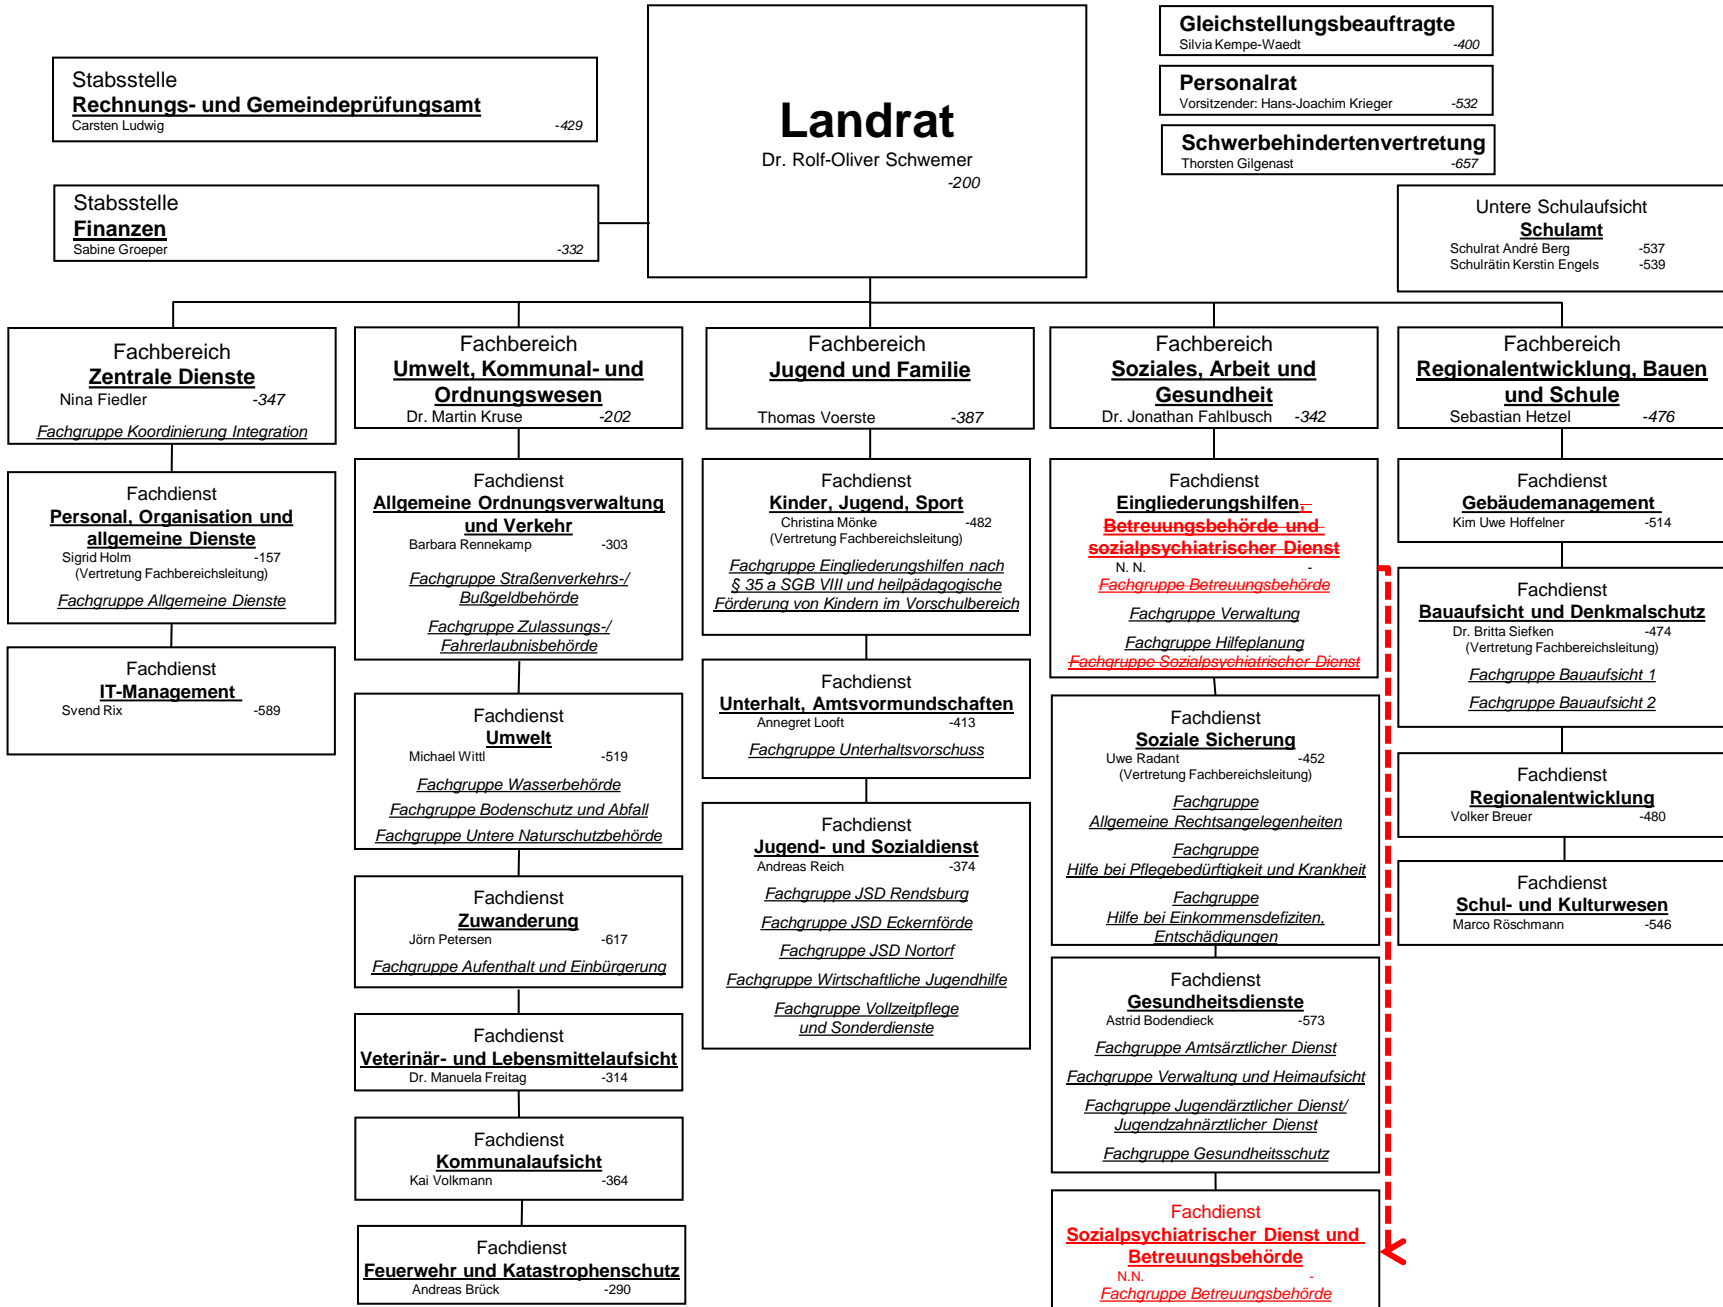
Stabsstelle
Rechnungs- und Gemeindeprüfungsamt
Carsten Ludwig -429

Stabsstelle
Finanzen
Sabine Groeper -332

Landrat
Dr. Rolf-Oliver Schwemer
-200

Gleichstellungsbeauftragte
Silvia Kempe-Waedt -400

Personalrat
Vorsitzender: Hans-Joachim Krieger -532

Schwerbehindertenvertretung
Thorsten Gilgenast -657

Untere Schulaufsicht
Schulamt
Schulrat André Berg -537
Schulrätin Kerstin Engels -539

Fachbereich
Zentrale Dienste
Nina Fiedler -347
Fachgruppe Koordinierung Integration

Fachdienst
Personal, Organisation und allgemeine Dienste
Sigrid Holm -157
(Vertretung Fachbereichsleitung)
Fachgruppe Allgemeine Dienste

Fachdienst
IT-Management
Svend Rix -589

Fachbereich
Umwelt, Kommunal- und Ordnungswesen
Dr. Martin Kruse -202

Fachdienst
Allgemeine Ordnungsverwaltung und Verkehr
Barbara Rennekamp -303
Fachgruppe Straßenverkehrs-/ Bußgeldbehörde
Fachgruppe Zulassungs-/ Fahrerlaubnisbehörde

Fachdienst
Umwelt
Michael Wittl -519
Fachgruppe Wasserbehörde
Fachgruppe Bodenschutz und Abfall
Fachgruppe Untere Naturschutzbehörde

Fachdienst
Zuwanderung
Jörn Petersen -617
Fachgruppe Aufenthalt und Einbürgerung

Fachdienst
Veterinär- und Lebensmittelaufsicht
Dr. Manuela Freitag -314

Fachdienst
Kommunalaufsicht
Kai Volkmann -364

Fachdienst
Feuerwehr und Katastrophenschutz
Andreas Brück -290

Fachbereich
Jugend und Familie
Thomas Voerste -387

Fachdienst
Kinder, Jugend, Sport
Christina Mönke -482
(Vertretung Fachbereichsleitung)
Fachgruppe Eingliederungshilfen nach § 35 a SGB VIII und heilpädagogische Förderung von Kindern im Vorschulbereich

Fachdienst
Unterhalt, Amtsvormundschaften
Annegret Looft -413
Fachgruppe Unterhaltsvorschuss

Fachdienst
Jugend- und Sozialdienst
Andreas Reich -374
Fachgruppe JSD Rendsburg
Fachgruppe JSD Eckernförde
Fachgruppe JSD Nortorf
Fachgruppe Wirtschaftliche Jugendhilfe
Fachgruppe Vollzeitpflege und Sonderdienste

Fachbereich
Soziales, Arbeit und Gesundheit
Dr. Jonathan Fahlbusch -342

Fachdienst
Eingliederungshilfen, Betreuungsbehörde und sozialpsychiatrischer Dienst
N. N.
Fachgruppe Betreuungsbehörde
Fachgruppe Verwaltung
Fachgruppe Hilfeplanung
Fachgruppe Sozialpsychiatrischer Dienst

Fachdienst
Soziale Sicherung
Uwe Radant -452
(Vertretung Fachbereichsleitung)
Fachgruppe Allgemeine Rechtsangelegenheiten
Fachgruppe Hilfe bei Pflegebedürftigkeit und Krankheit
Fachgruppe Hilfe bei Einkommensdefiziten, Entschädigungen

Fachdienst
Gesundheitsdienste
Astrid Bodendieck -573
Fachgruppe Amtsärztlicher Dienst
Fachgruppe Verwaltung und Heimaufsicht
Fachgruppe Jugendärztlicher Dienst/ Jugendzahnärztlicher Dienst
Fachgruppe Gesundheitsschutz

Fachdienst
Sozialpsychiatrischer Dienst und Betreuungsbehörde
N.N. -
Fachgruppe Betreuungsbehörde

Fachbereich
Regionalentwicklung, Bauen und Schule
Sebastian Hetzel -476

Fachdienst
Gebäudemanagement
Kim Uwe Hoffelner -514

Fachdienst
Bauaufsicht und Denkmalschutz
Dr. Britta Siefken -474
(Vertretung Fachbereichsleitung)
Fachgruppe Bauaufsicht 1
Fachgruppe Bauaufsicht 2

Fachdienst
Regionalentwicklung
Volker Breuer -480

Fachdienst
Schul- und Kulturwesen
Marco Röschmann -546